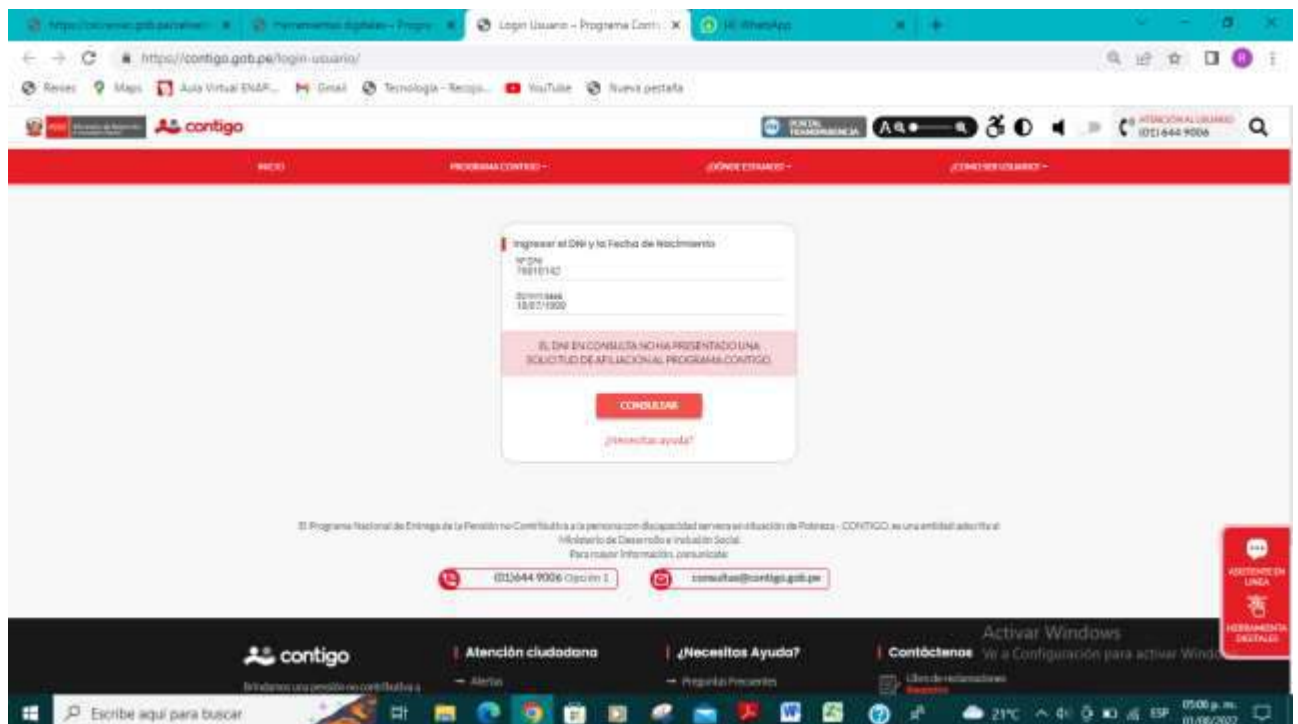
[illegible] | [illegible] | Login Usuario – Programa Conti | WhatsApp

https://contigo.gob.pe/login-usuario/

Reniec | Maps | Aula Virtual ENAP... | Gmail | Tecnologia - Recopi... | YouTube | Nueva pestaña

contigo

PORTAL TRANSPARENCIA

ATENCIÓN AL USUARIO (01) 644 9006

INICIO | PROGRAMA CONTIGO | ¿DÓNDE ESTAMOS? | ¿CÓMO SER USUARIO?

Ingresar el DNI y la Fecha de Nacimiento

Nº DNI
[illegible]

DD/MM/AAAA
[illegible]

EL DNI EN CONSULTA NO HA PRESENTADO UNA SOLICITUD DE AFILIACIÓN AL PROGRAMA CONTIGO.

CONSULTAR

¿Necesitas ayuda?

El Programa Nacional de Entrega de la Pensión no Contributiva a la persona con discapacidad severa en situación de Pobreza - CONTIGO, es una entidad adscrita al Ministerio de Desarrollo e Inclusión Social.
Para mayor información, comunícate:

(01)644 9006 Opción 1 | consultas@contigo.gob.pe

ASISTENTE EN LINEA

HERRAMIENTAS DIGITALES

contigo

Brindamos una pensión no contributiva a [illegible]

Atención ciudadana
— Alertas

¿Necesitas Ayuda?
— Preguntas Frecuentes

Contáctenos
Libro de reclamaciones

Activar Windows
Ve a Configuración para activar Windows.

Escribe aquí para buscar

21°C ESP 05:00 p. m. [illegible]